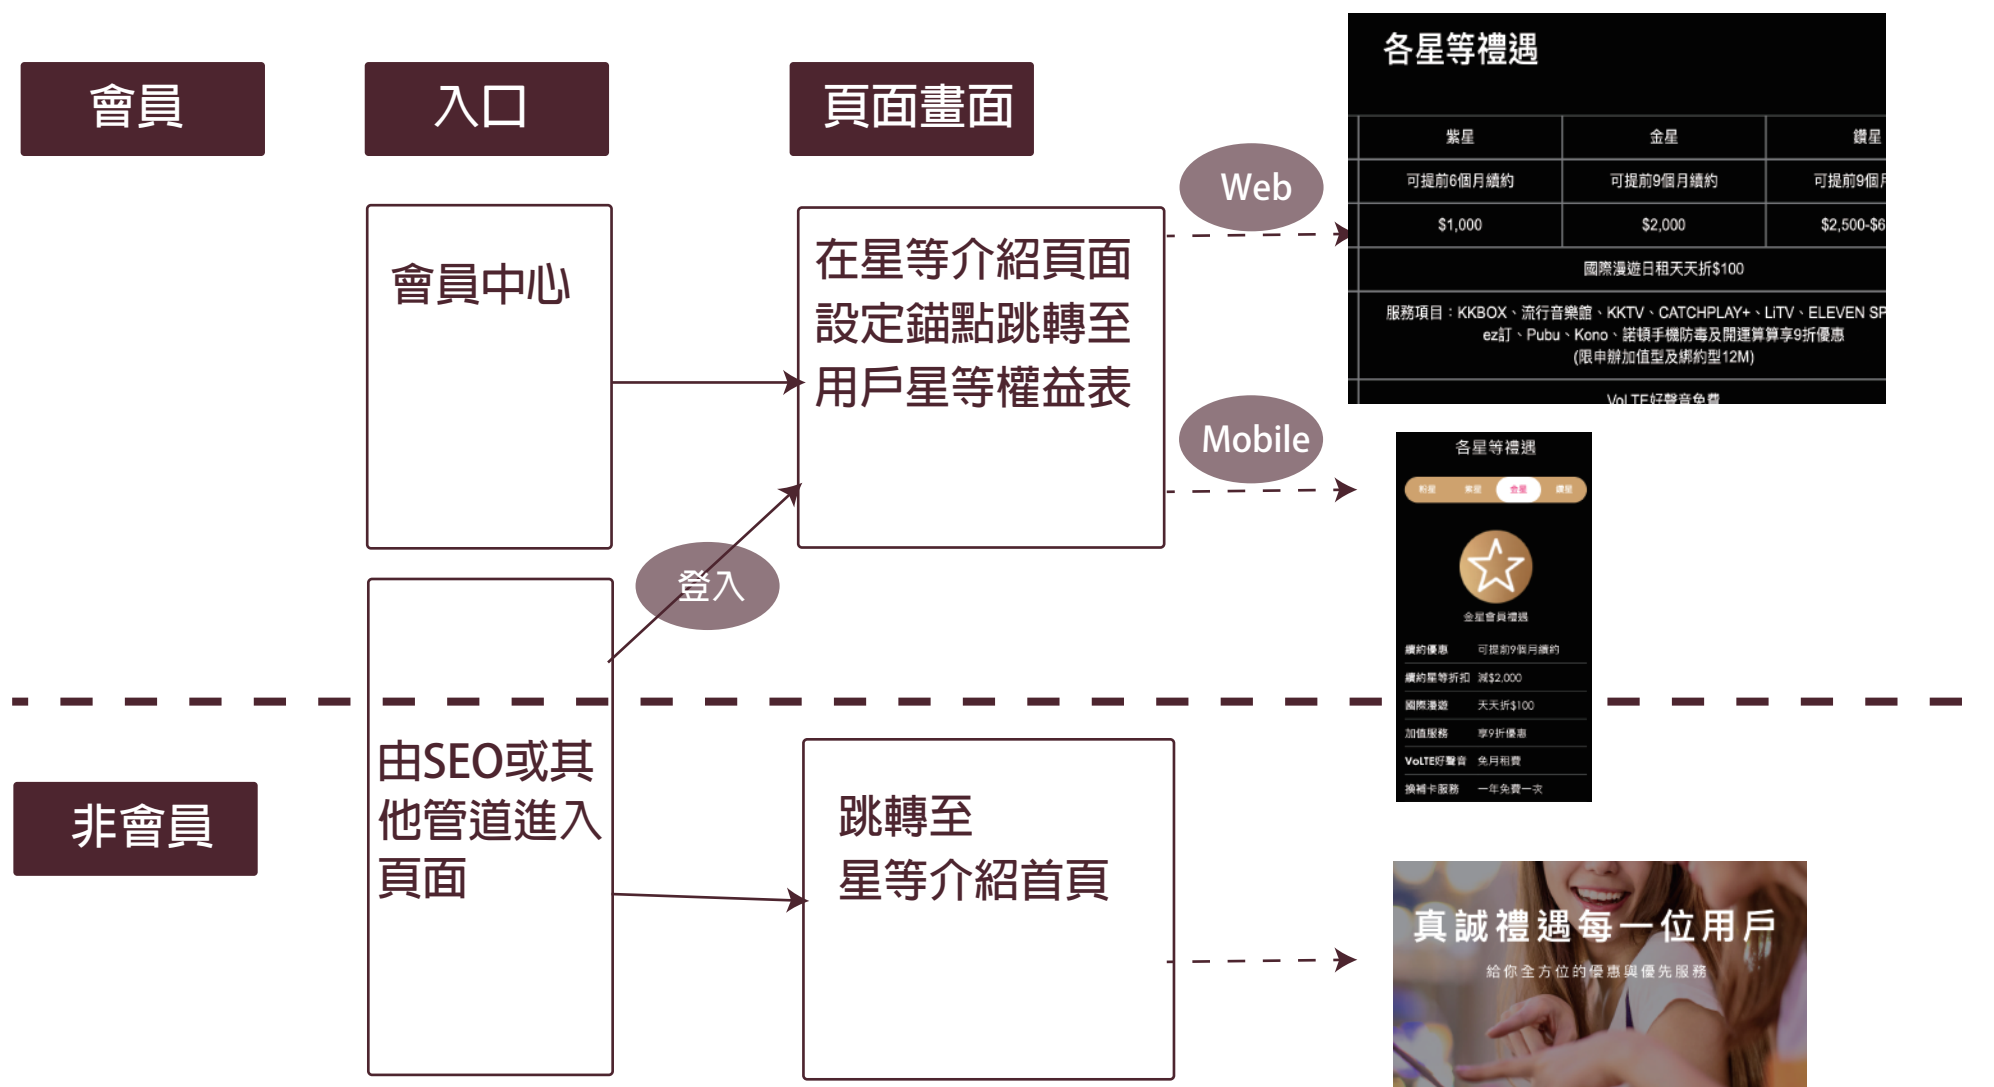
會員

入口

頁面畫面

會員中心

在星等介紹頁面設定錨點跳轉至用戶星等權益表

Web

Mobile

登入

各星等禮遇

| 紫星 | 金星 | 鑽星 |
|---|---|---|
| 可提前6個月續約 | 可提前9個月續約 | 可提前9個月 |
| $1,000 | $2,000 | $2,500-$6 |
| 國際漫遊日租天天折$100 | | |
| 服務項目：KKBOX、流行音樂館、KKTV、CATCHPLAY+、LiTV、ELEVEN SP ez訂、Pubu、Kono、諾頓手機防毒及開運算算享9折優惠 (限申辦加值型及綁約型12M) | | |

VoLTE好聲音免費

各星等禮遇

粉星 紫星 金星 鑽星

金星會員禮遇

續約優惠 可提前9個月續約

續約星等折扣 減$2,000

國際漫遊 天天折$100

加值服務 享9折優惠

VoLTE好聲音 免月租費

換補卡服務 一年免費一次

非會員

由SEO或其他管道進入頁面

跳轉至星等介紹首頁

真誠禮遇每一位用戶

給你全方位的優惠與優先服務